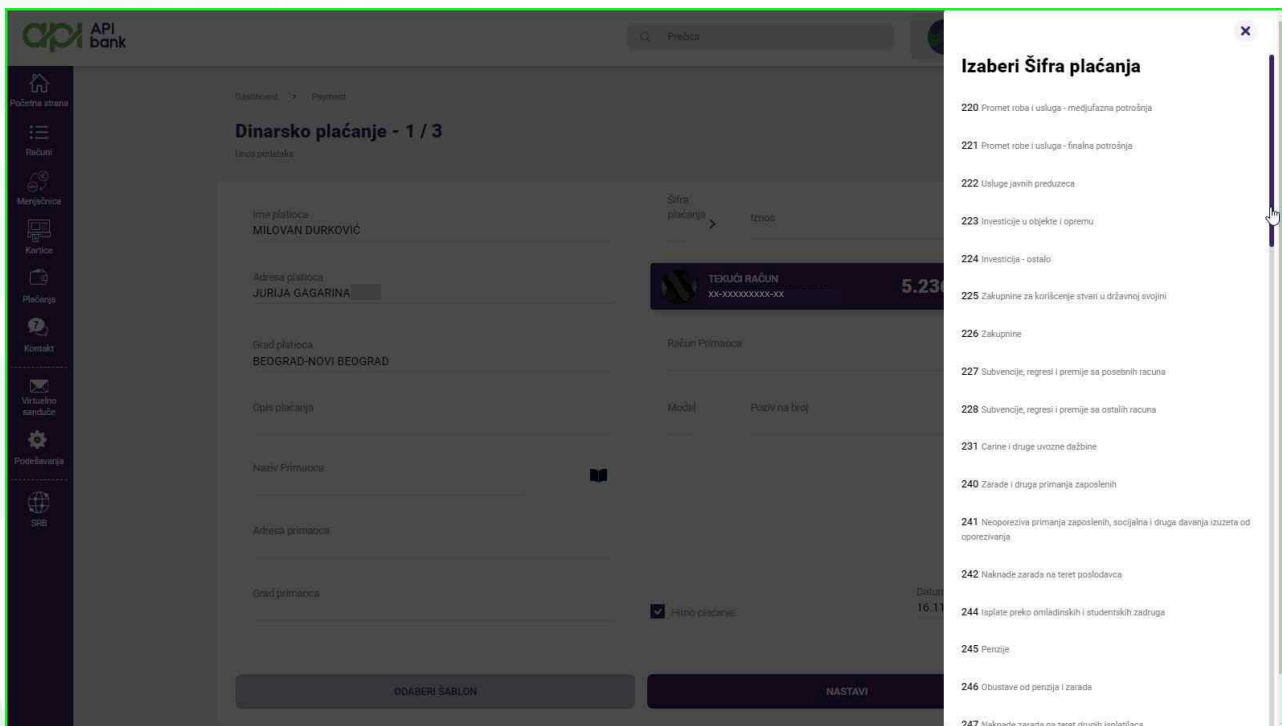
API bank

Prečica

Početna strana
Računi
Menjačnica
Kartice
Plaćanja
Kontakt
Virtuelno sanduče
Podešavanja
SRB

Dashboard > Payment

Dinarsko plaćanje - 1 / 3

Unos podataka

Ime platioca
MILOVAN DURKOVIĆ

Adresa platioca
JURIJA GAGARINA

Grad platioca
BEOGRAD-NOVI BEOGRAD

Opis plaćanja

Naziv Primaoca

Adresa primaoca

Grad primaoca

Šifra plaćanja

Iznos

TEKUĆI RAČUN
XX-XXXXXXXXX-XX
5.23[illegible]

Račun Primaoca

Model

Poziv na broj

Hitno plaćanje

Datum
16.1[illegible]

ODABERI ŠABLON

NASTAVI

×

Izaberi Šifra plaćanja

220 Promet roba i usluga - medjufazna potrošnja

221 Promet robe i usluga - finalna potrošnja

222 Usluge javnih preduzeca

223 Investicije u objekte i opremu

224 Investicija - ostalo

225 Zakupnine za korišcenje stvari u državnoj svojini

226 Zakupnine

227 Subvencije, regresi i premije sa posebnih racuna

228 Subvencije, regresi i premije sa ostalih racuna

231 Carine i druge uvozne dažbine

240 Zarade i druga primanja zaposlenih

241 Neoporeziva primanja zaposlenih, socijalna i druga davanja izuzeta od oporezivanja

242 Naknade zarada na teret poslodavca

244 Isplate preko omladinskih i studentskih zadruga

245 Penzije

246 Obustave od penzija i zarada

247 Naknade zarada na teret drugih isplatilaca